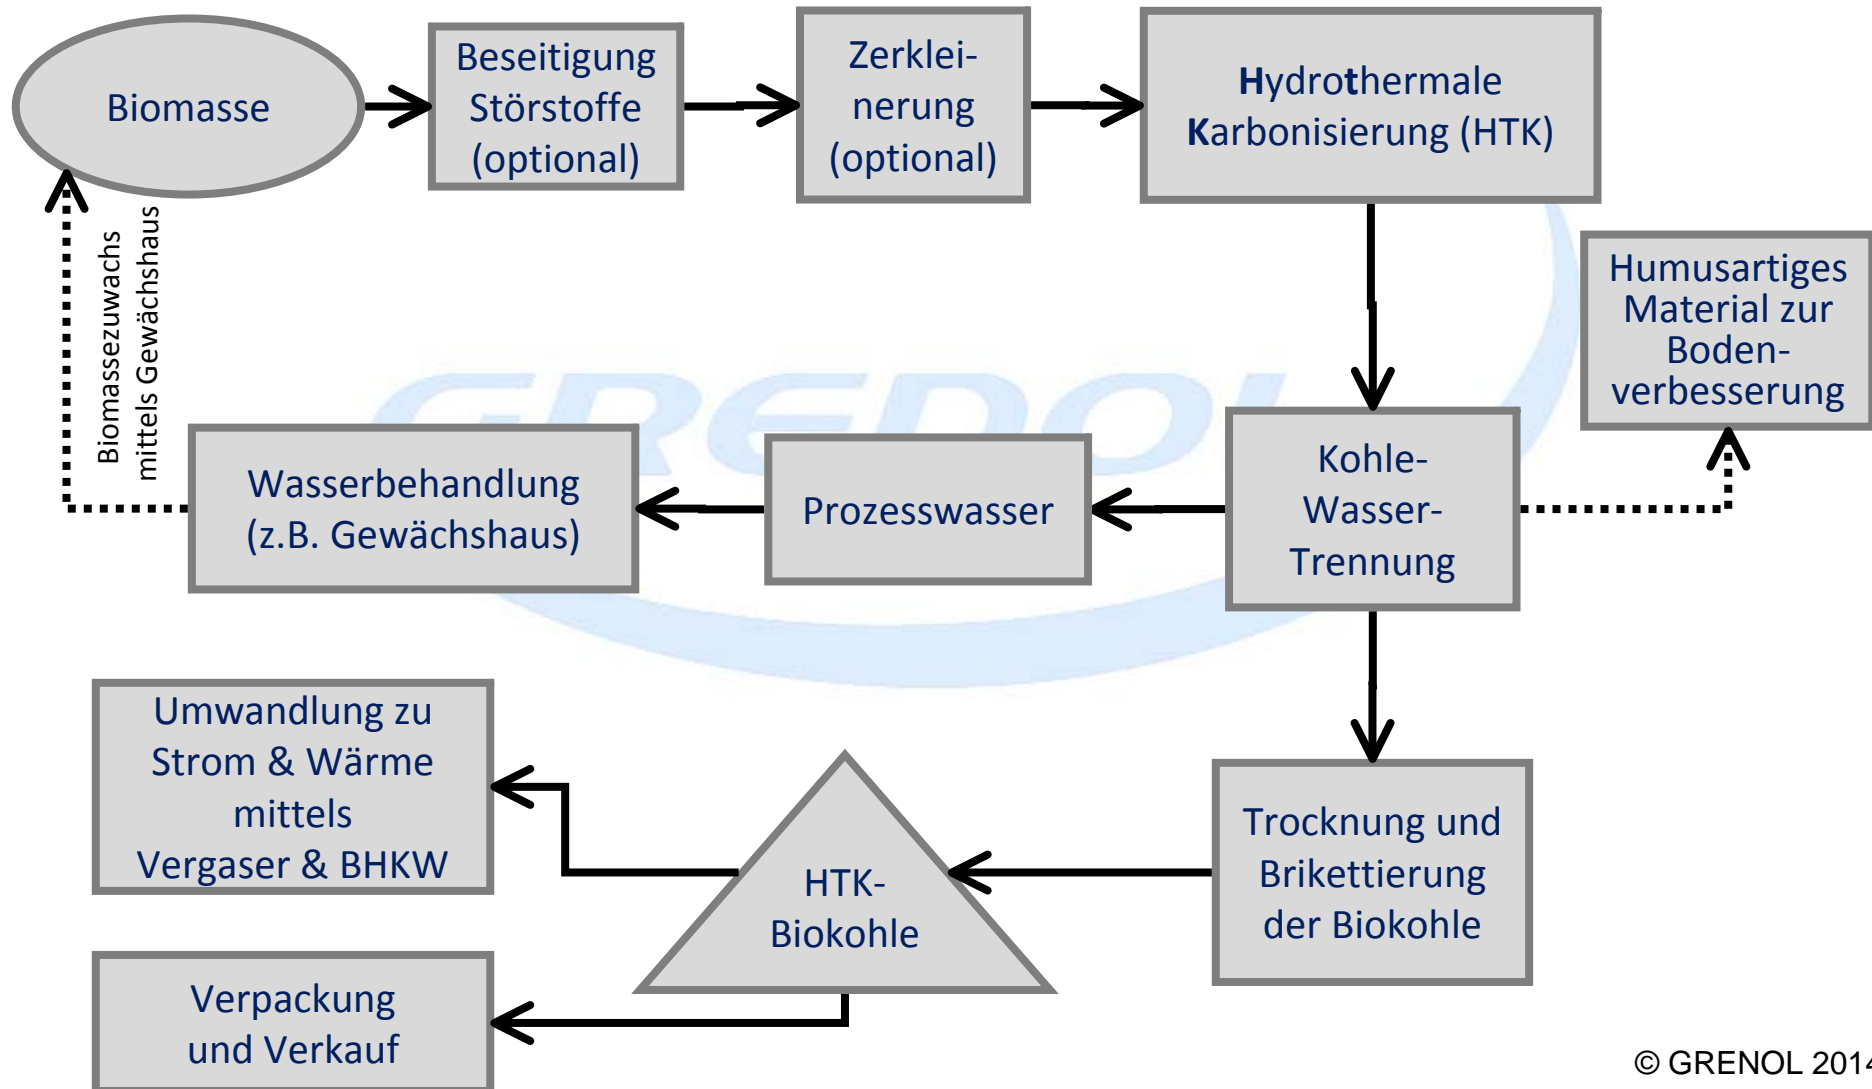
Biomasse

Beseitigung Störstoffe (optional)

Zerkleinerung (optional)

Hydrothermale Karbonisierung (HTK)

Biomassezuwachs mittels Gewächshaus

Humusartiges Material zur Bodenverbesserung

GRENOL

Wasserbehandlung (z.B. Gewächshaus)

Prozesswasser

Kohle-Wasser-Trennung

Umwandlung zu Strom & Wärme mittels Vergaser & BHKW

HTK-Biokohle

Trocknung und Brikettierung der Biokohle

Verpackung und Verkauf

© GRENOL 201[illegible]